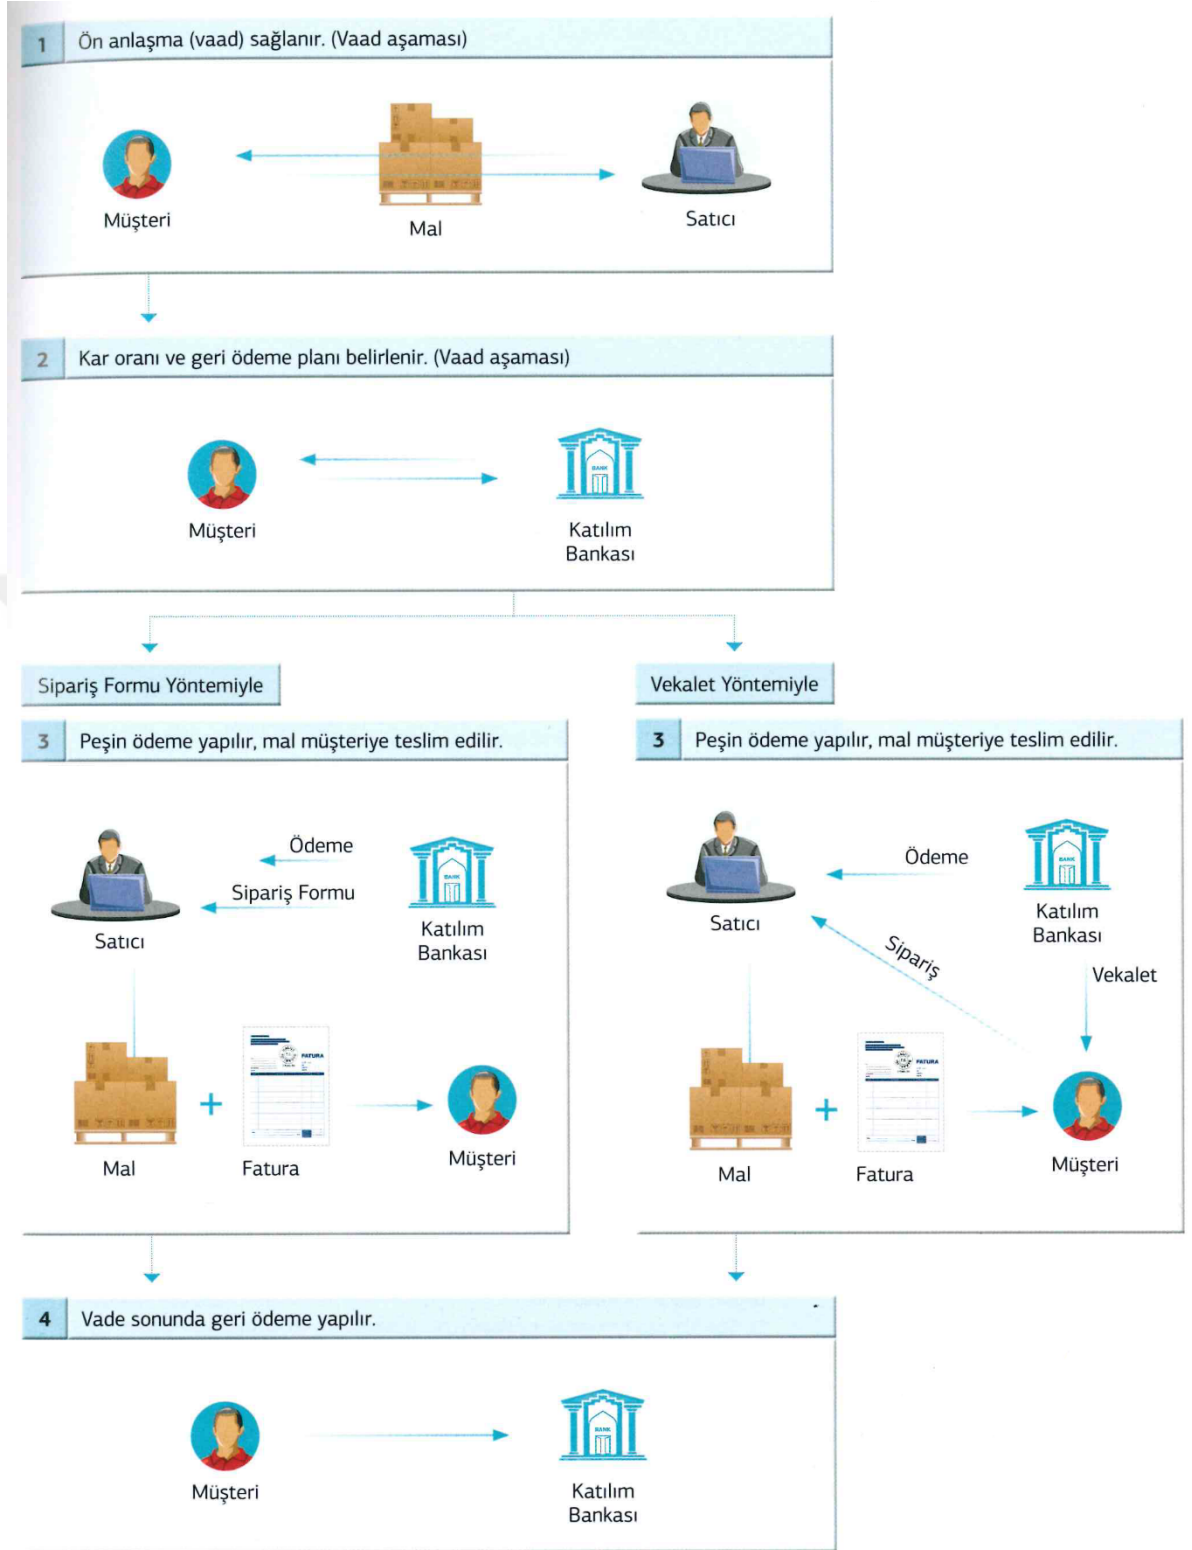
1 Ön anlaşma (vaad) sağlanır. (Vaad aşaması)

Müşteri

Mal

Satıcı

2 Kar oranı ve geri ödeme planı belirlenir. (Vaad aşaması)

Müşteri

BANK

Katılım Bankası

Sipariş Formu Yöntemiyle

3 Peşin ödeme yapılır, mal müşteriye teslim edilir.

Satıcı

Ödeme

Sipariş Formu

BANK

Katılım Bankası

Mal

+

FATURA

Fatura

Müşteri

Vekalet Yöntemiyle

3 Peşin ödeme yapılır, mal müşteriye teslim edilir.

Satıcı

Ödeme

BANK

Katılım Bankası

Sipariş

Vekalet

Mal

+

FATURA

Fatura

Müşteri

4 Vade sonunda geri ödeme yapılır.

Müşteri

BANK

Katılım Bankası